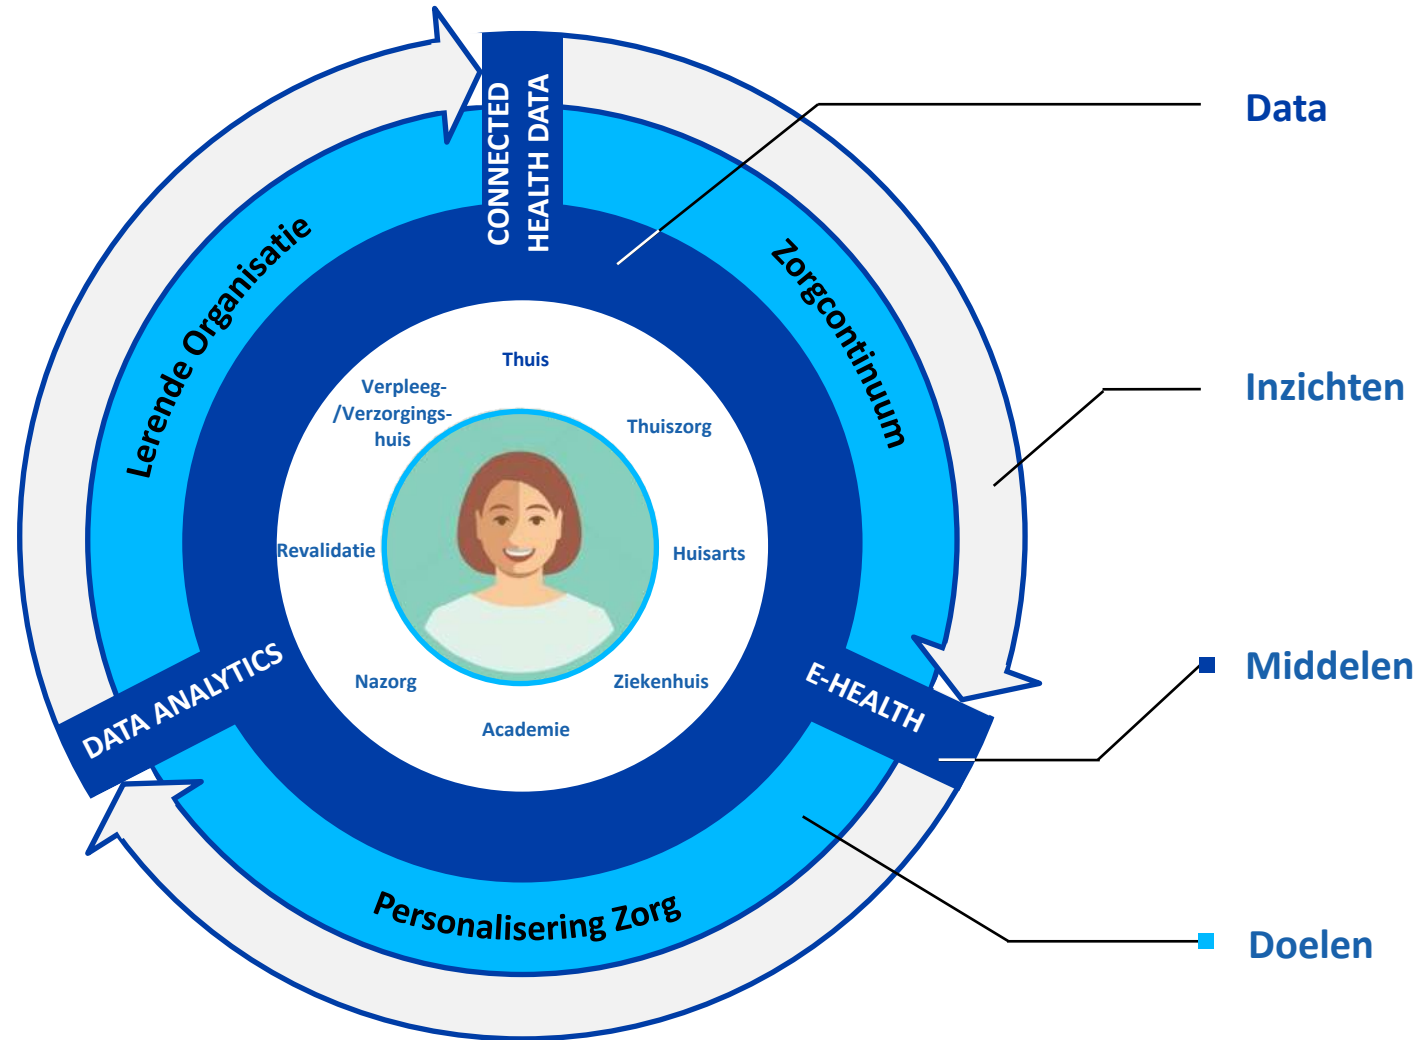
CONNECTED HEALTH DATA

Lerende Organisatie

Zorgcontinuum

Thuis

Verpleeg-/Verzorgingshuis

Thuiszorg

Revalidatie

Huisarts

Nazorg

Ziekenhuis

Academie

DATA ANALYTICS

E-HEALTH

Personalisering Zorg

Data

Inzichten

Middelen

Doelen